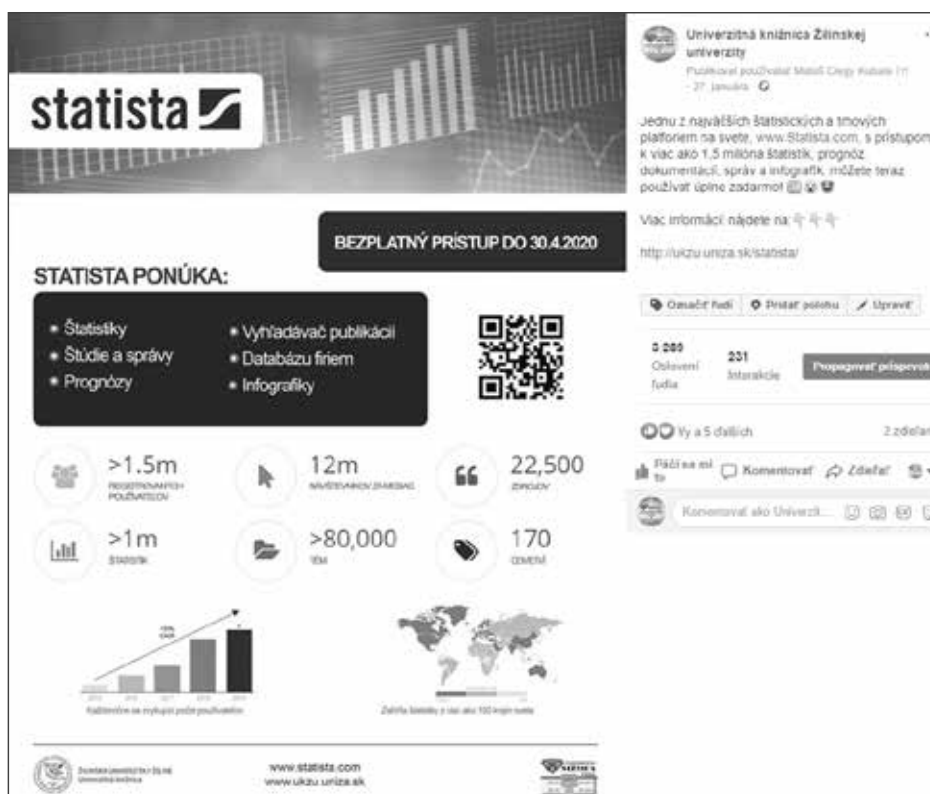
statista

BEZPLATNÝ PRÍSTUP DO 30.4.2020

STATISTA PONÚKA:

• Štatistiky
• Štúdie a správy
• Prognózy
• Vyhľadávač publikácií
• Databázu firiem
• Infografiky

>1.5m
REGISTROVANÝCH POUŽÍVATEĽOV

12m
NÁVŠTEVNÍKOV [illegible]

22,500
ZDROJOV

>1m
ŠTATISTÍK

>80,000
TÉM

170
ODVETVÍ

Každoročne sa zvyšuje počet používateľov

Zahŕňa štatistiky z viac ako 150 krajín sveta

ŽILINSKÁ UNIVERZITA V ŽILINE Univerzitná knižnica

www.statista.com
www.ukzu.uniza.sk

Univerzitná knižnica Žilinskej univerzity
Publikoval používateľ Matúš Cingy Kubala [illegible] · 27. januára

Jednu z najväčších štatistických a trhových platforiem na svete, www.Statista.com, s prístupom k viac ako 1,5 milióna štatistík, prognóz, dokumentácií, správ a infografík, môžete teraz používať úplne zadarmo!

Viac informácií nájdete na:

http://ukzu.uniza.sk/statista/

Označiť ľudí   Pridať polohu   Upraviť

3 280
Oslovení ľudia

231
Interakcie

Propagovať príspevok

Vy a 5 ďalších

2 zdieľan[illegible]

Páči sa mi to   Komentovať   Zdieľať

Komentovať ako Univerzit...